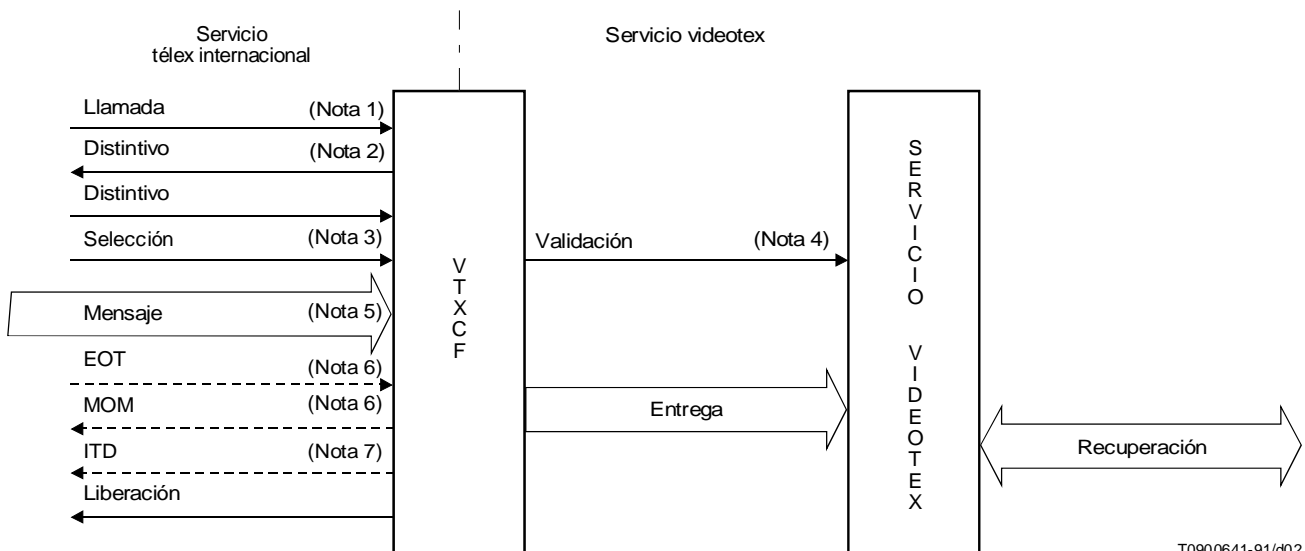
Servicio télex internacional

Servicio videotex

Llamada (Nota 1)

Distintivo (Nota 2)

Distintivo

Selección (Nota 3)

Mensaje (Nota 5)

EOT (Nota 6)

MOM (Nota 6)

ITD (Nota 7)

Liberación

VTXCF

Validación (Nota 4)

Entrega

SERVICIO VIDEOTEX

Recuperación

T0900641-91/d02